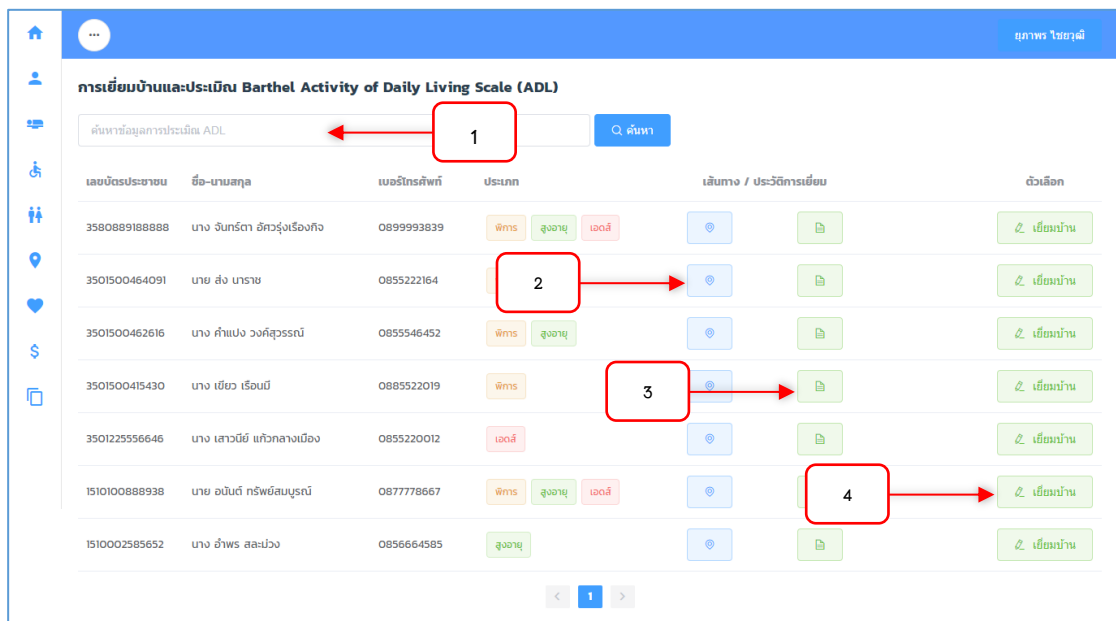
ยุภาพร ไชยวุฒิ

การเยี่ยมบ้านและประเมิณ Barthel Activity of Daily Living Scale (ADL)

ค้นหาข้อมูลการประเมิณ ADL

1

ค้นหา

| เลขบัตรประชาชน | ชื่อ-นามสกุล | เบอร์โทรศัพท์ | ประเภท | เส้นทาง / ประวัติการเยี่ยม | | ตัวเลือก |
|---|---|---|---|---|---|---|
| 3580889188888 | นาง จันทร์ตา อัศวรุ่งเรืองกิจ | 0899993839 | พิการ สูงอายุ เอดส์ | | | เยี่ยมบ้าน |
| 3501500464091 | นาย ส่ง นาราช | 0855222164 | | | | เยี่ยมบ้าน |
| 3501500462616 | นาง คำแปง วงค์สุวรรณ์ | 0855546452 | พิการ สูงอายุ | | | เยี่ยมบ้าน |
| 3501500415430 | นาง เขียว เรือนมี | 0885522019 | พิการ | | | เยี่ยมบ้าน |
| 3501225556646 | นาง เสาวนีย์ แก้วกลางเมือง | 0855220012 | เอดส์ | | | เยี่ยมบ้าน |
| 1510100888938 | นาย อนันต์ ทรัพย์สมบูรณ์ | 0877778667 | พิการ สูงอายุ เอดส์ | | | เยี่ยมบ้าน |
| 1510002585652 | นาง อำพร สละม่วง | 0856664585 | สูงอายุ | | | เยี่ยมบ้าน |

2

3

4

1